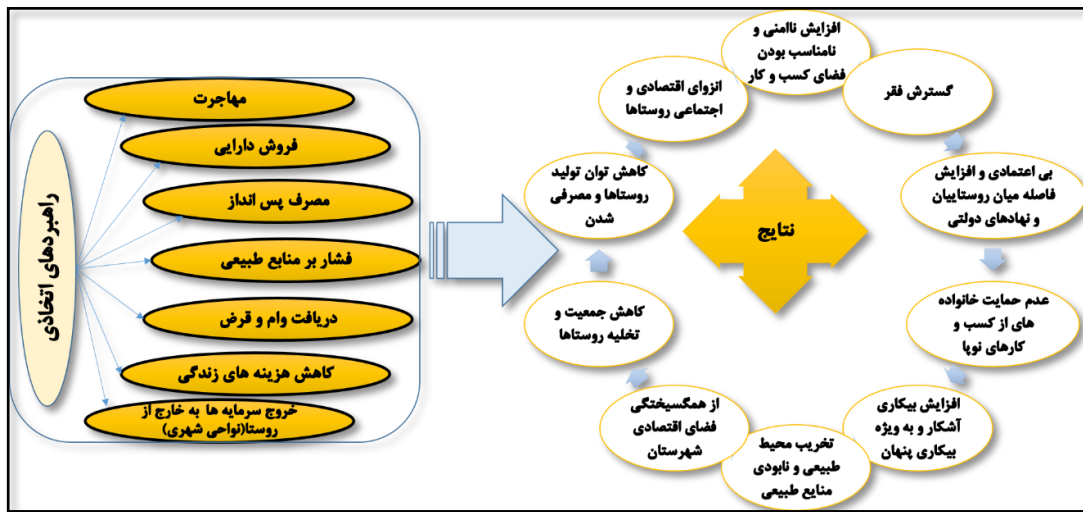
راهبردهای اتخاذی

مهاجرت

فروش دارایی

مصرف پس انداز

فشار بر منابع طبیعی

دریافت وام و قرض

کاهش هزینه های زندگی

خروج سرمایه ها به خارج از روستا(نواحی شهری)

نتایج

افزایش ناامنی و نامناسب بودن فضای کسب و کار

گسترش فقر

بی اعتمادی و افزایش فاصله میان روستاییان و نهادهای دولتی

عدم حمایت خانواده های از کسب و کارهای نوپا

افزایش بیکاری آشکار و به ویژه بیکاری پنهان

تخریب محیط طبیعی و نابودی منابع طبیعی

از همگسیختگی فضای اقتصادی شهرستان

کاهش جمعیت و تخلیه روستاها

کاهش توان تولید روستاها و مصرفی شدن

انزوای اقتصادی و اجتماعی روستاها